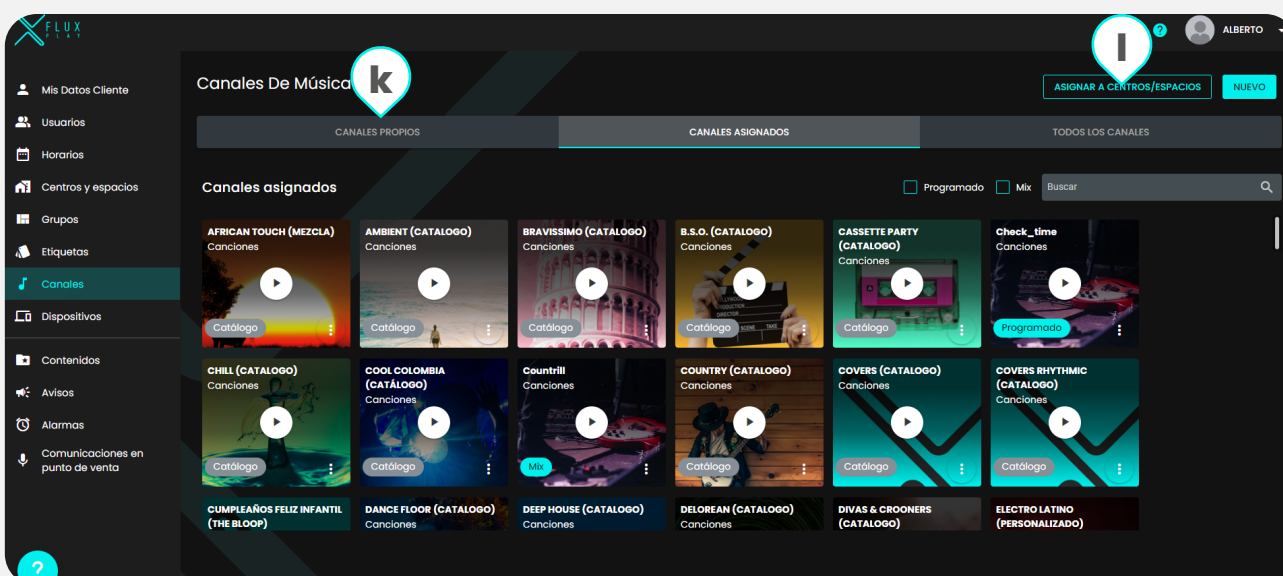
FLUX PLAY

ALBERTO

Mis Datos Cliente
Usuarios
Horarios
Centros y espacios
Grupos
Etiquetas
Canales
Dispositivos
Contenidos
Avisos
Alarmas
Comunicaciones en punto de venta

Canales De Música

k

I

ASIGNAR A CENTROS/ESPACIOS

NUEVO

CANALES PROPIOS

CANALES ASIGNADOS

TODOS LOS CANALES

Canales asignados

Programado

Mix

Buscar

AFRICAN TOUCH (MEZCLA)
Canciones
Catálogo

AMBIENT (CATALOGO)
Canciones
Catálogo

BRAVISSIMO (CATALOGO)
Canciones
Catálogo

B.S.O. (CATALOGO)
Canciones
Catálogo

CASSETTE PARTY (CATALOGO)
Canciones
Catálogo

Check_time
Canciones
Programado

CHILL (CATALOGO)
Canciones
Catálogo

COOL COLOMBIA (CATÁLOGO)
Canciones
Catálogo

Countrill
Canciones
Mix

COUNTRY (CATALOGO)
Canciones
Catálogo

COVERS (CATALOGO)
Canciones
Catálogo

COVERS RHYTHMIC (CATALOGO)
Canciones
Catálogo

CUMPLEAÑOS FELIZ INFANTIL (THE BLOOP)

DANCE FLOOR (CATALOGO)
Canciones

DEEP HOUSE (CATALOGO)
Canciones

DELOREAN (CATALOGO)
Canciones

DIVAS & CROONERS (CATALOGO)

ELECTRO LATINO (PERSONALIZADO)

?